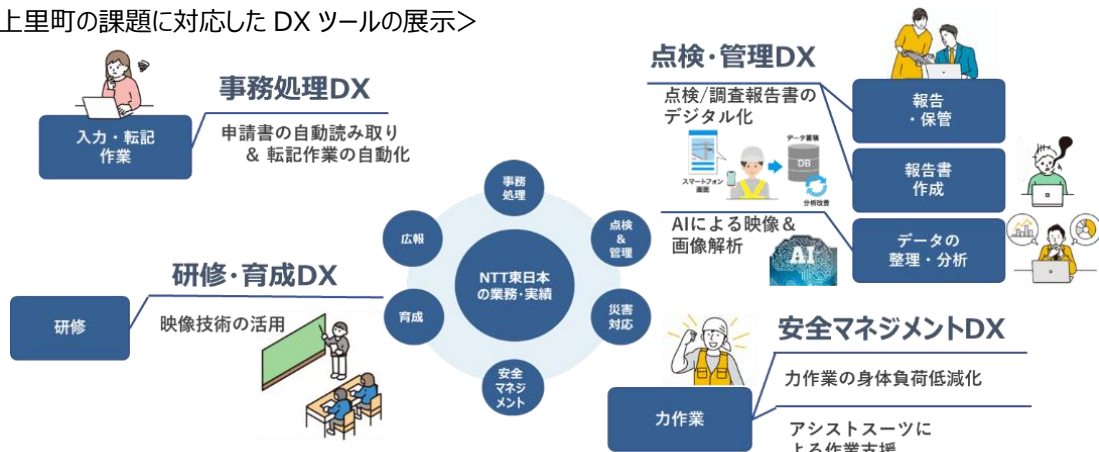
上里町の課題に対応した DX ツールの展示＞

事務処理DX

入力・転記作業

申請書の自動読み取り
& 転記作業の自動化

点検・管理DX

点検/調査報告書のデジタル化

スマートフォン画面

データ蓄積

DB

分析改善

報告・保管

報告書作成

AIによる映像&画像解析

AI

データの整理・分析

事務処理

点検&管理

災害対応

安全マネジメント

育成

広報

NTT東日本の業務・実績

研修・育成DX

研修

映像技術の活用

安全マネジメントDX

力作業の身体負荷低減化

力作業

アシストスーツによる作業支援